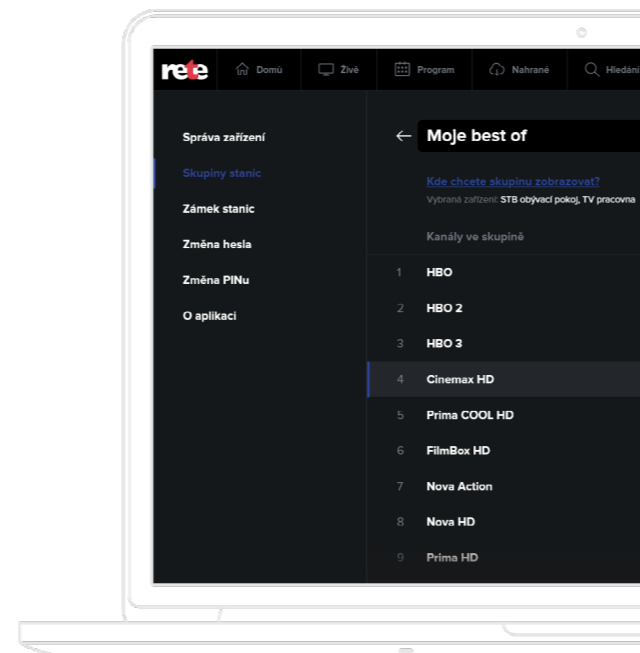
rete
Domů
Živě
Program
Nahrané
Hledání

Správa zařízení
Skupiny stanic
Zámek stanic
Změna hesla
Změna PINu
O aplikaci

Moje best of

Kde chcete skupinu zobrazovat?
Vybraná zařízení: STB obývací pokoj, TV pracovna

Kanály ve skupině

1 HBO
2 HBO 2
3 HBO 3
4 Cinemax HD
5 Prima COOL HD
6 FilmBox HD
7 Nova Action
8 Nova HD
9 Prima HD